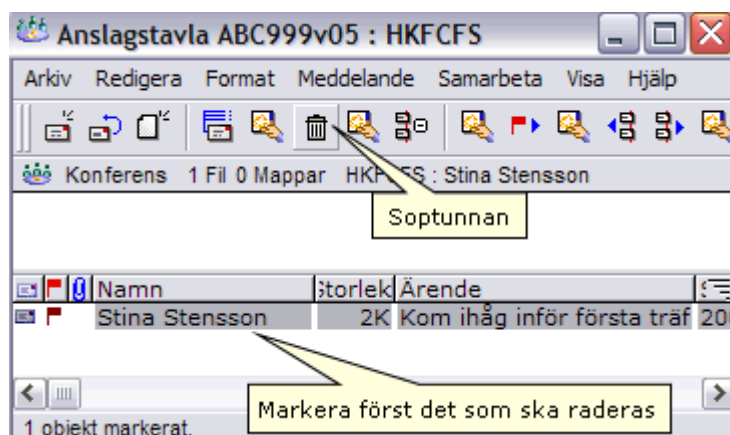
Anslagstavla ABC999v05 : HKFCFS

Arkiv Redigera Format Meddelande Samarbeta Visa Hjälp

Konferens 1 Fil 0 Mappar HK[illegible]S : Stina Stensson

Soptunnan

| Namn | Storlek | Ärende | |
|---|---|---|---|
| Stina Stensson | 2K | Kom ihåg inför första träf | 20 |

Markera först det som ska raderas

1 objekt markerat.